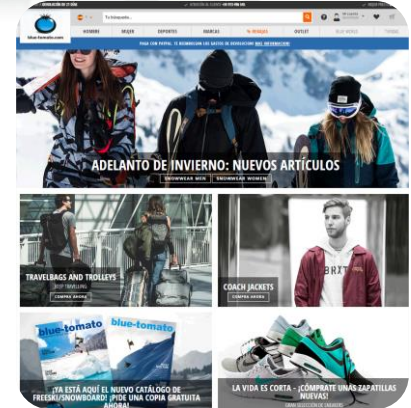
blue-tomato.com

Tu búsqueda...

HOMBRE MUJER DEPORTES MARCAS % REBAJAS OUTLET

ADELANTO DE INVIERNO: NUEVOS ARTÍCULOS

SNOWWEAR MEN SNOWWEAR WOMEN

TRAVELBAGS AND TROLLEYS

COMPRA AHORA

COACH JACKETS

COMPRA AHORA

blue-tomato

blue-tomato

¡YA ESTÁ AQUÍ EL NUEVO CATÁLOGO DE FREESKI/SNOWBOARD! ¡PIDE UNA COPIA GRATUITA AHORA!

LA VIDA ES CORTA - ¡CÓMPRATE UNAS ZAPATILLAS NUEVAS!